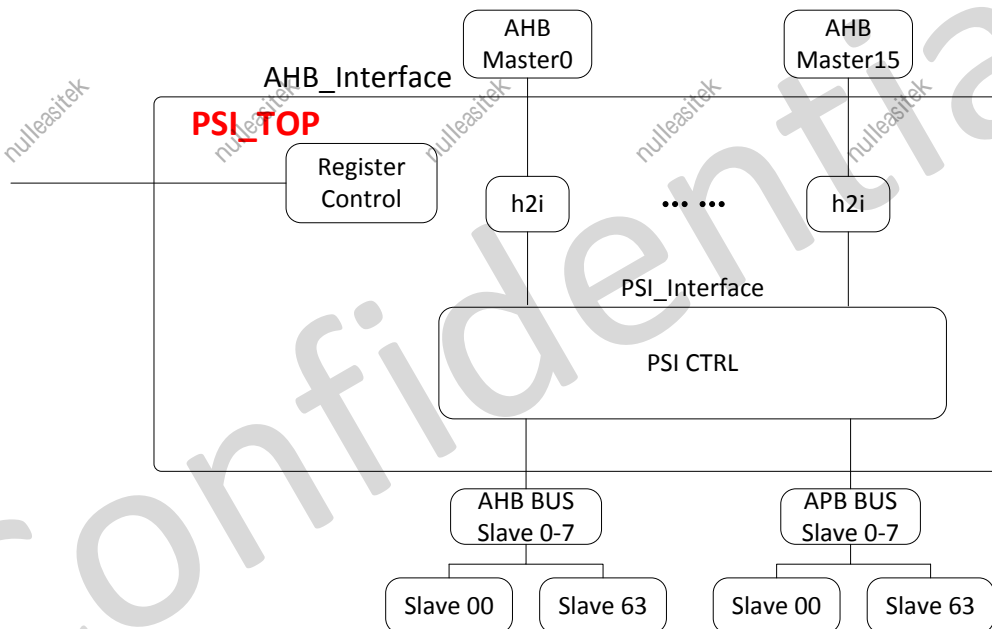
AHB Master0

AHB Master15

AHB_Interface

PSI_TOP

Register Control

h2i

••• •••

h2i

PSI_Interface

PSI CTRL

AHB BUS Slave 0-7

APB BUS Slave 0-7

Slave 00

Slave 63

Slave 00

Slave 63

nulleasitek nulleasitek nulleasitek nulleasitek nulleasitek nulleasitek

Confidential